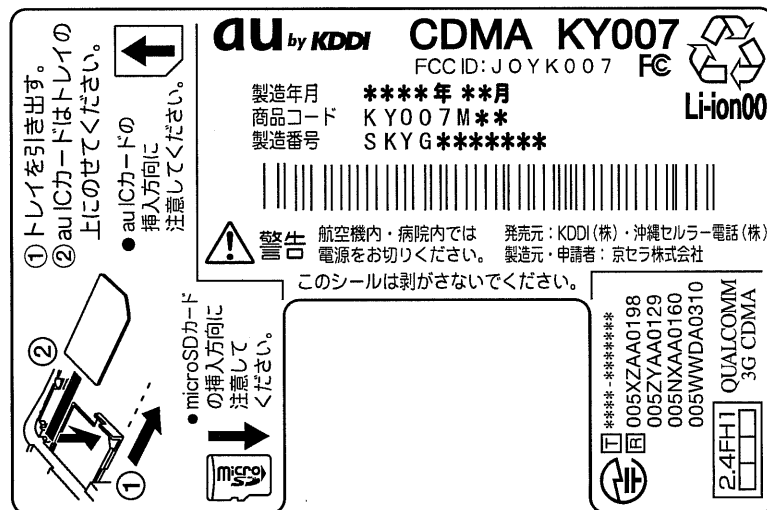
①トレイを引き出す。
②au ICカードはトレイの上にのせてください。

●au ICカードの挿入方向に注意してください。

au by KDDI CDMA KY007
FCC ID: JOYK007 FC
Li-ion00

製造年月 ****年**月
商品コード KY007M**
製造番号 SKYG*******

警告 航空機内・病院内では電源をお切りください。
発売元：KDDI(株)・沖縄セルラー電話(株)
製造元・申請者：京セラ株式会社

このシールは剥がさないでください。

②
①

●microSDカードの挿入方向に注意してください。

micro SD

T ****-*******
R 005XZAA0198
005ZYAA0129
005NXAA0160
005WWDA0310

2.4FH1
QUALCOMM 3G CDMA